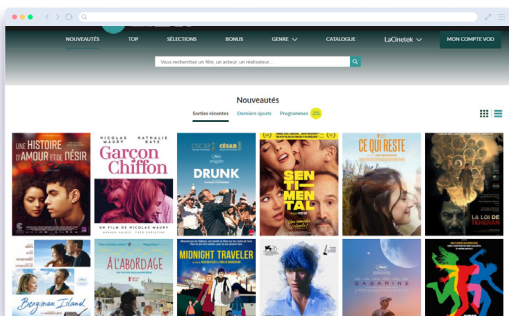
NOUVEAUTÉS TOP SÉLECTIONS BONUS GENRE CATALOGUE LaCinetek MON COMPTE VOD

Vous recherchez un film, un acteur, un réalisateur...

Nouveautés

Sorties récentes Derniers ajouts Programmes

UNE HISTOIRE D'AMOUR ET DE DÉSIR

NICOLAS MAURY NATHALIE BAYE Garçon Chiffon UN FILM DE NICOLAS MAURY

DRUNK

SENTIMENTAL

CE QUI RESTE

LA LOI DE TÉHÉRAN

Bergman Island

À L'ABORDAGE

MIDNIGHT TRAVELER

GAGARINE